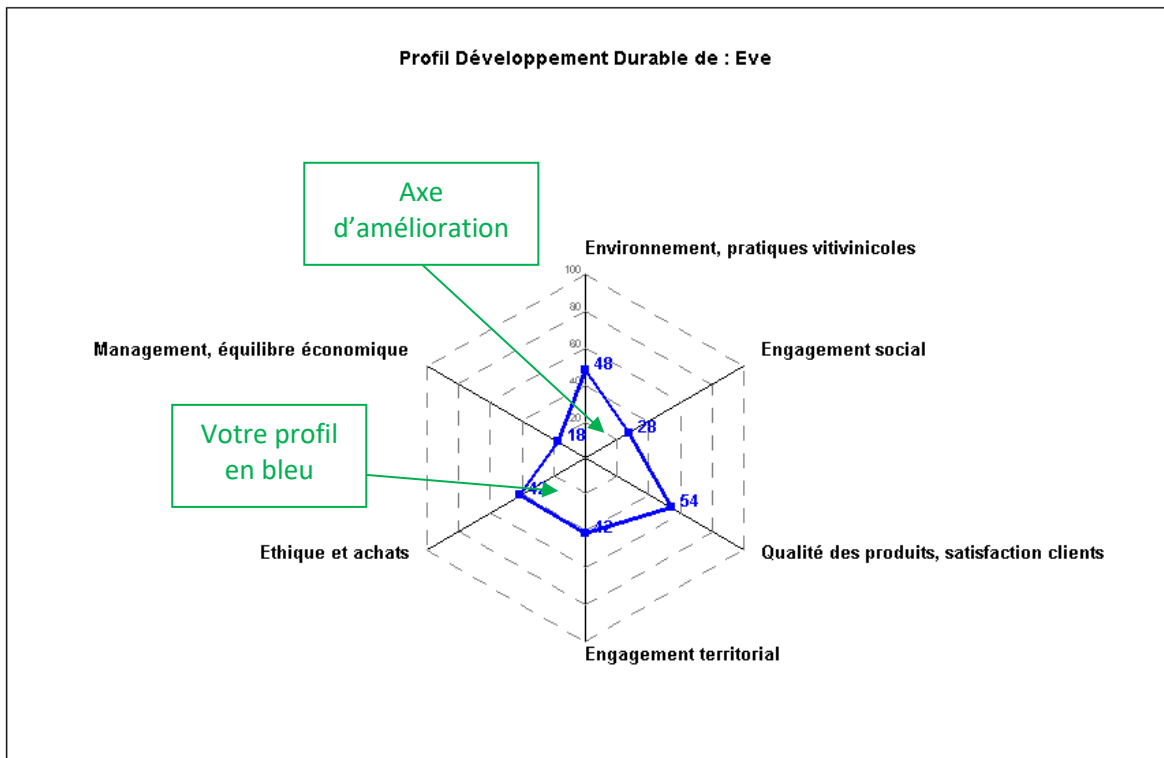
Profil Développement Durable de : Eve

Axe d'amélioration

Votre profil en bleu

Environnement, pratiques vitivinicoles

Engagement social

Qualité des produits, satisfaction clients

Engagement territorial

Ethique et achats

Management, équilibre économique

100
80
60
40
20

48
28
54
42
42
18